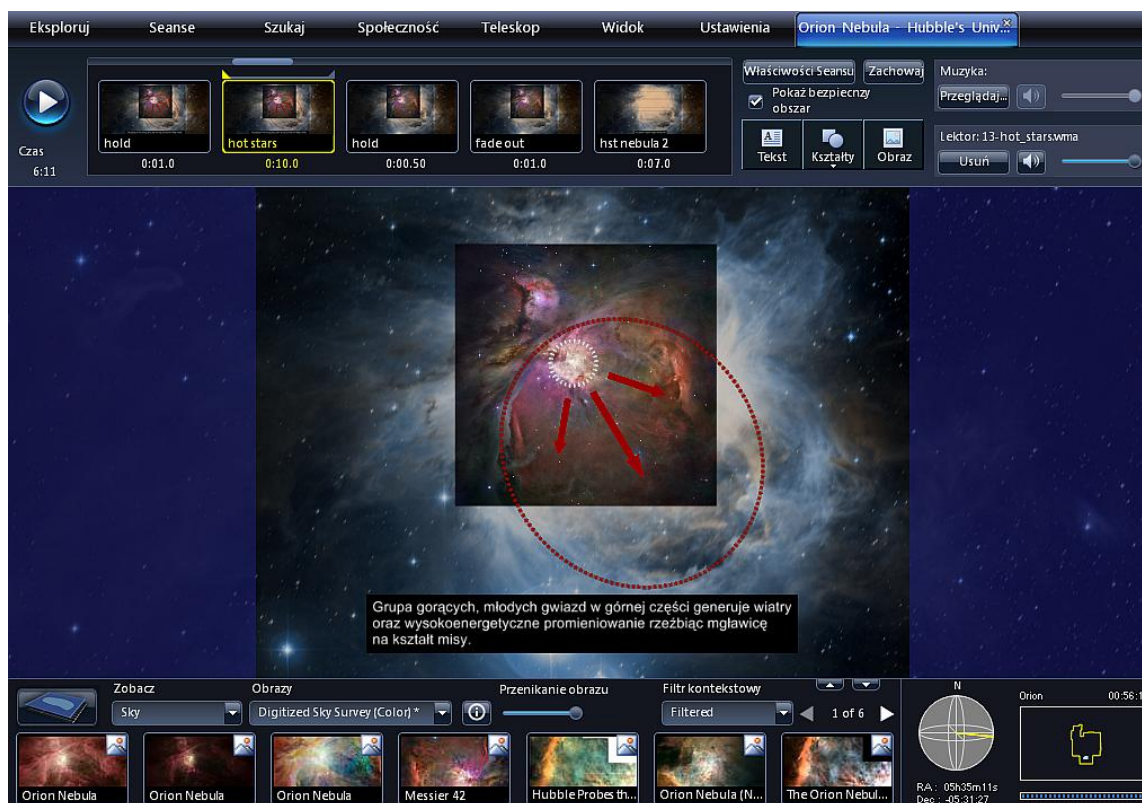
Eksploruj
Seanse
Szukaj
Społeczność
Teleskop
Widok
Ustawienia
Orion Nebula - Hubble's Univ...

Czas
6:11

hold
0:01.0
hot stars
0:10.0
hold
0:00.50
fade out
0:01.0
hst nebula 2
0:07.0

Właściwości Seansu
Zachowaj
Pokaż bezpieczny obszar
Tekst
Kształty
Obraz

Muzyka:
Przeglądaj...
Lektor: 13-hot_stars.wma
Usuń

Grupa gorących, młodych gwiazd w górnej części generuje wiatry oraz wysokoenergetyczne promieniowanie rzeźbiąc mgławicę na kształt misy.

Zobacz
Sky
Obrazy
Digitized Sky Survey (Color) *
Przenikanie obrazu
Filtr kontekstowy
Filtered
1 of 6

Orion Nebula
Orion Nebula
Orion Nebula
Messier 42
Hubble Probes th...
Orion Nebula (N...
The Orion Nebul...

N
Orion
00:56:1
RA : 05h35m11s
Dec : -05:31:27